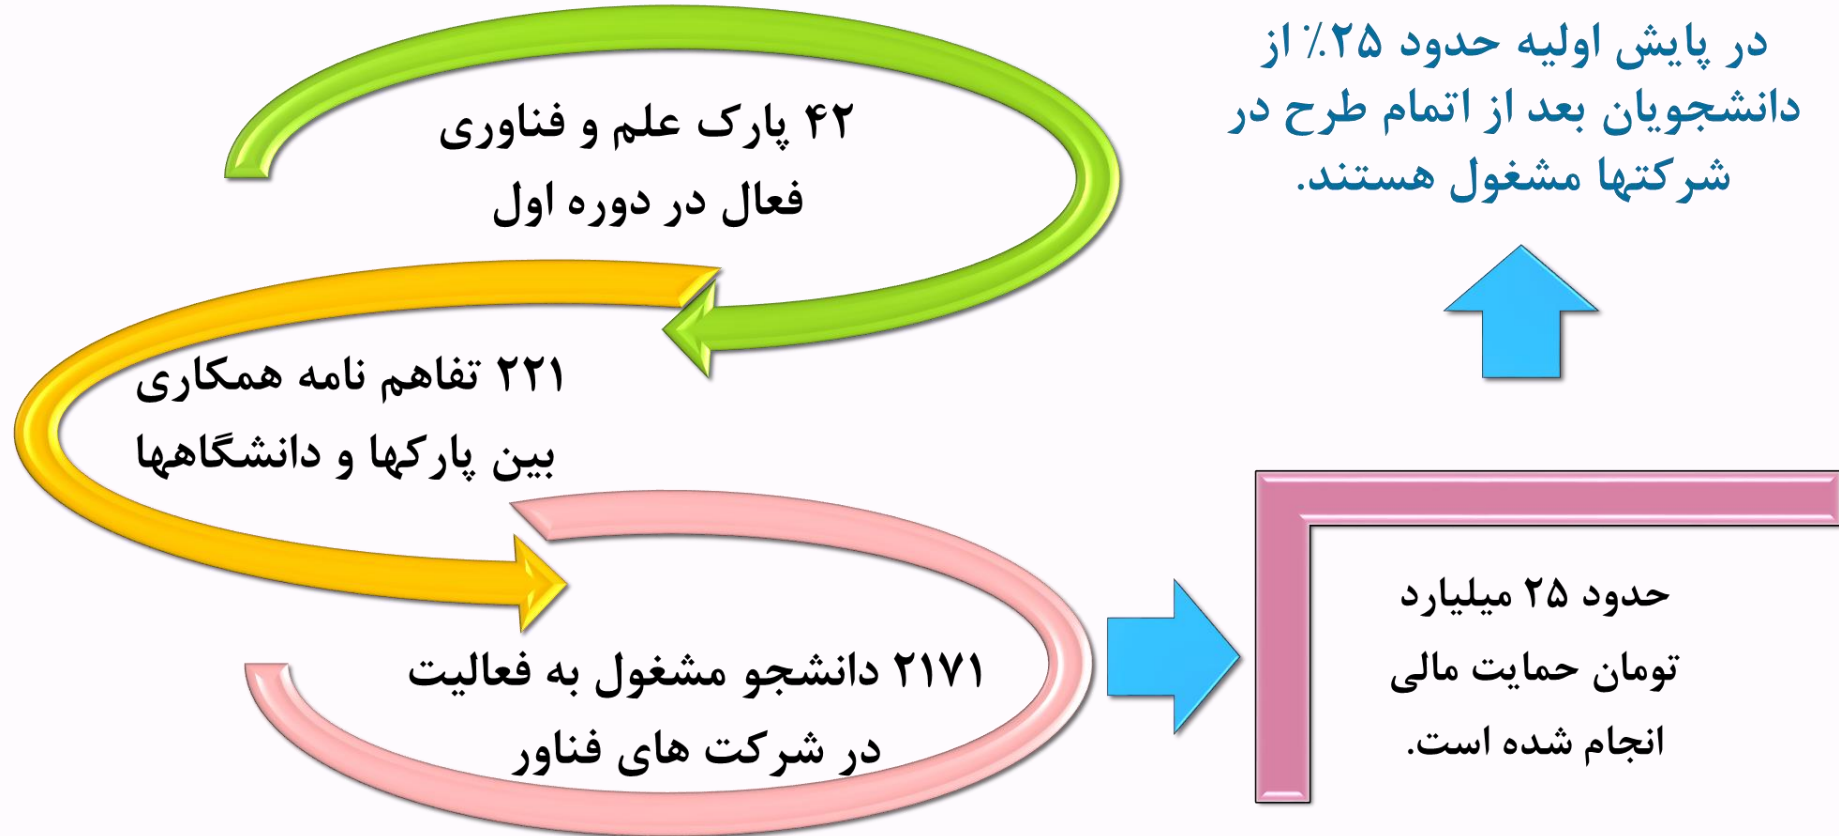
در پایش اولیه حدود ۲۵٪ از دانشجویان بعد از اتمام طرح در شرکتها مشغول هستند.

۴۲ پارک علم و فناوری فعال در دوره اول

۲۲۱ تفاهم نامه همکاری بین پارکها و دانشگاهها

۲۱۷۱ دانشجو مشغول به فعالیت در شرکت های فناور

حدود ۲۵ میلیارد تومان حمایت مالی انجام شده است.